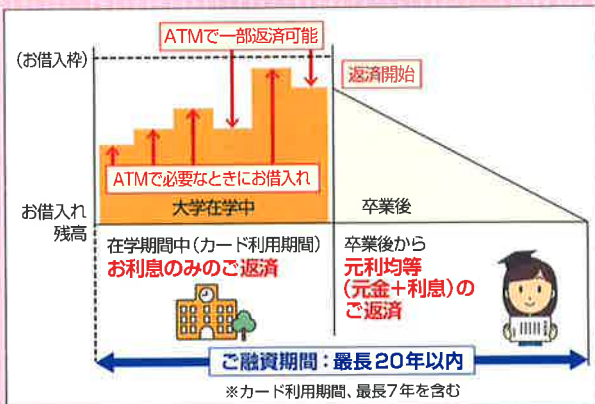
ATMで一部返済可能

(お借入枠)

返済開始

ATMで必要なときにお借入れ

お借入れ残高

大学在学中

卒業後

在学期間中(カード利用期間)
お利息のみのご返済

卒業後から
元利均等
(元金+利息)の
ご返済

ご融資期間:最長20年以内

※カード利用期間、最長7年を含む